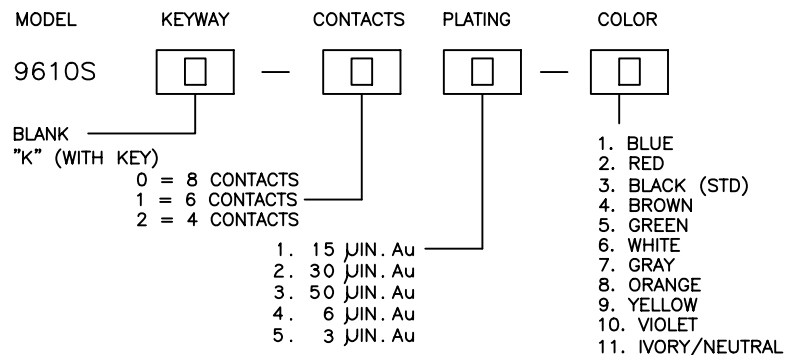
MODEL KEYWAY CONTACTS PLATING COLOR

9610S [ ] — [ ] [ ] — [ ]

BLANK
"K" (WITH KEY)

0 = 8 CONTACTS
1 = 6 CONTACTS
2 = 4 CONTACTS

1. 15 μIN. Au
2. 30 μIN. Au
3. 50 μIN. Au
4. 6 μIN. Au
5. 3 μIN. Au

1. BLUE
2. RED
3. BLACK (STD)
4. BROWN
5. GREEN
6. WHITE
7. GRAY
8. ORANGE
9. YELLOW
10. VIOLET
11. IVORY/NEUTRAL